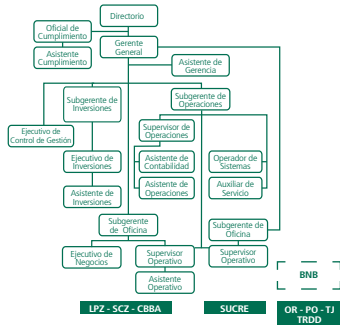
Directorio

Oficial de Cumplimiento

Asistente Cumplimiento

Gerente General

Asistente de Gerencia

Subgerente de Inversiones

Subgerente de Operaciones

Ejecutivo de Control de Gestión

Ejecutivo de Inversiones

Asistente de Inversiones

Supervisor de Operaciones

Asistente de Contabilidad

Asistente de Operaciones

Operador de Sistemas

Auxiliar de Servicio

Subgerente de Oficina

Ejecutivo de Negocios

Supervisor Operativo

Asistente Operativo

Subgerente de Oficina

Supervisor Operativo

BNB

LPZ - SCZ - CBBA

SUCRE

OR - PO - TJ TRDD